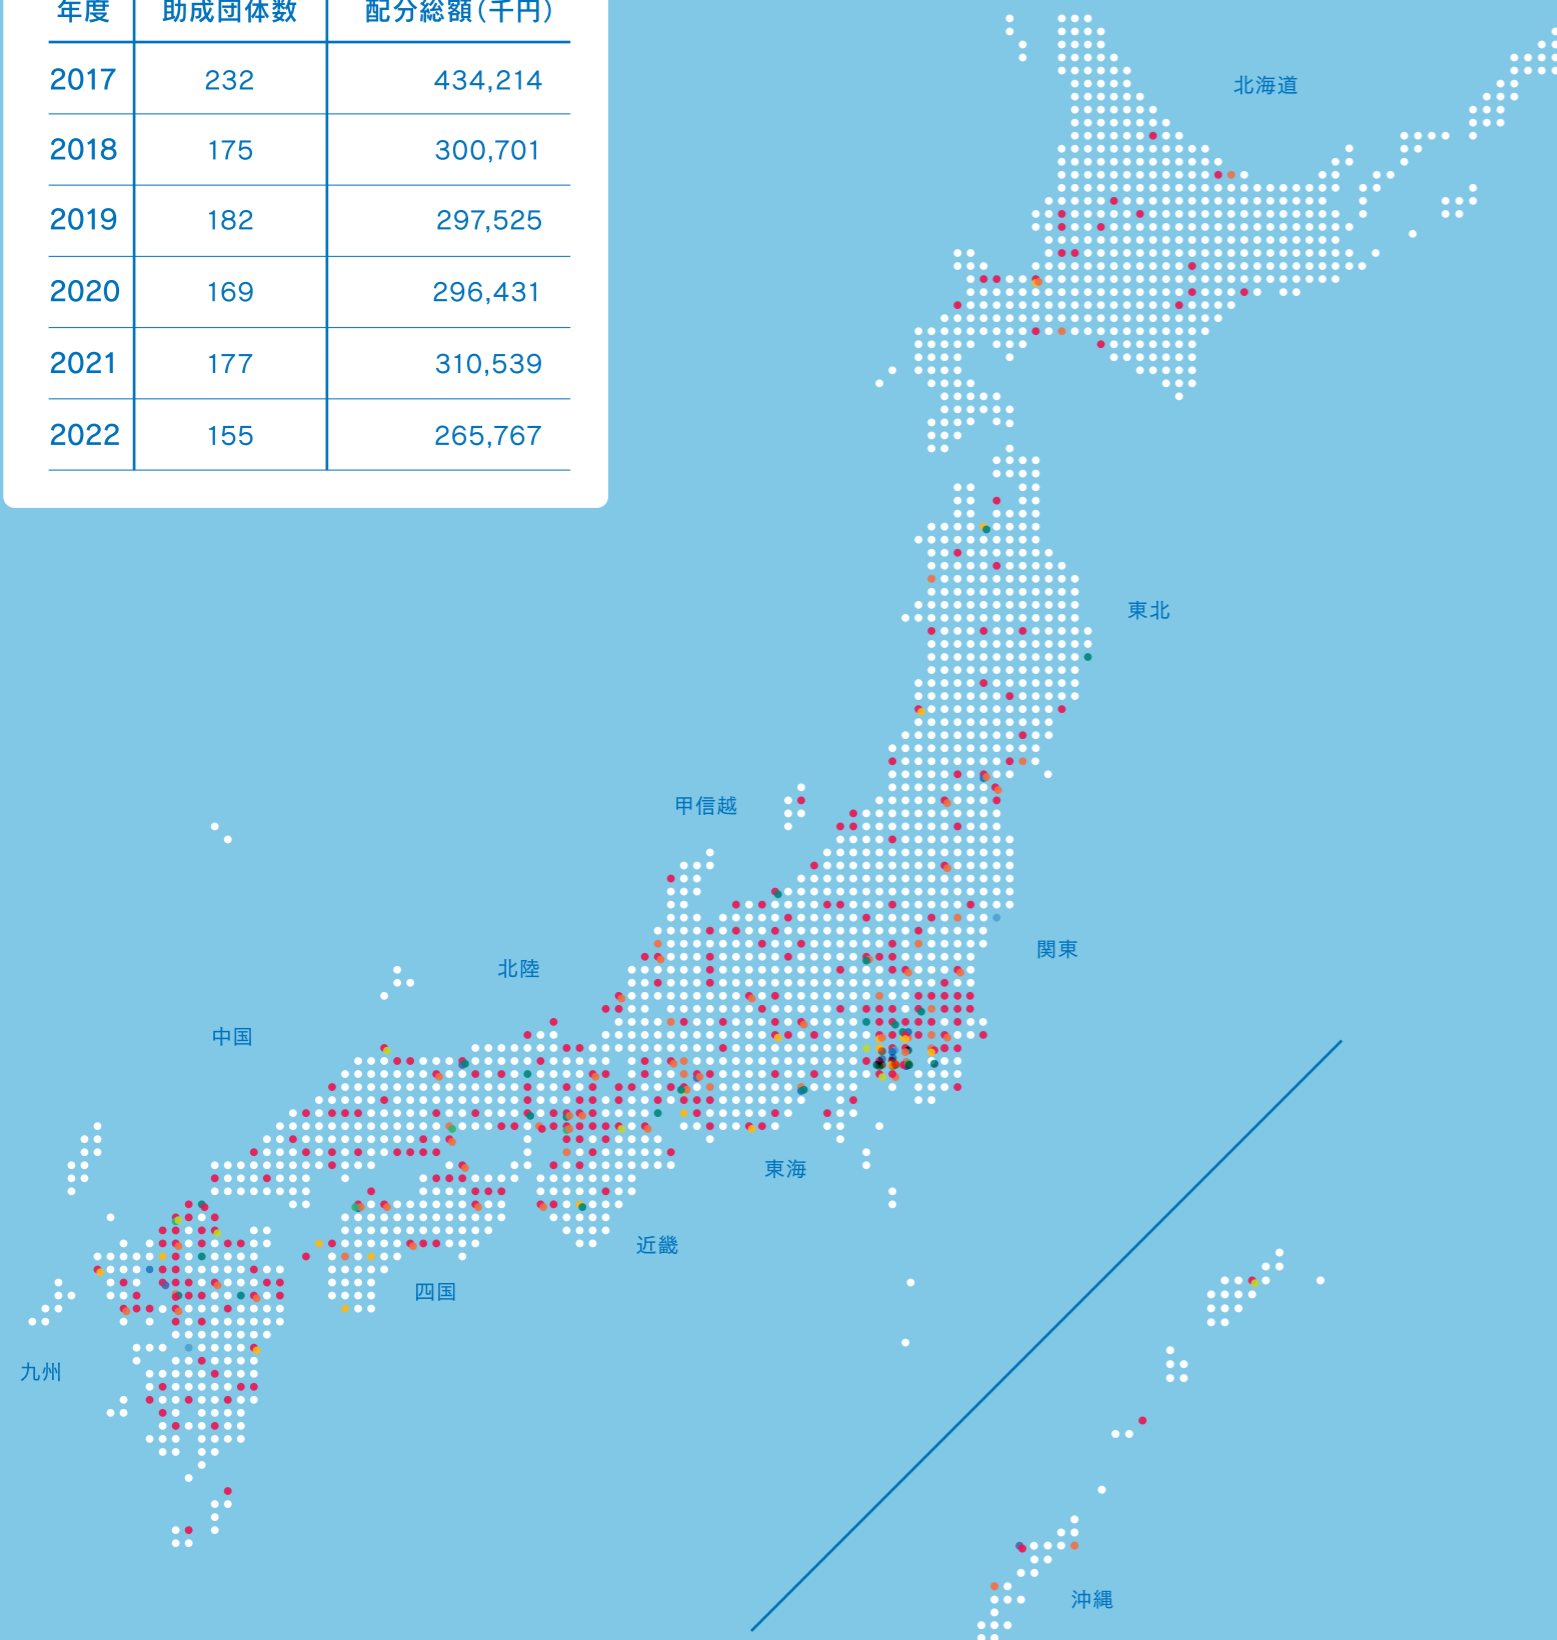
| 年度 | 助成団体数 | 配分総額(千円) |
|---|---|---|
| 2017 | 232 | 434,214 |
| 2018 | 175 | 300,701 |
| 2019 | 182 | 297,525 |
| 2020 | 169 | 296,431 |
| 2021 | 177 | 310,539 |
| 2022 | 155 | 265,767 |

北海道
東北
甲信越
関東
北陸
中国
東海
近畿
四国
九州
沖縄